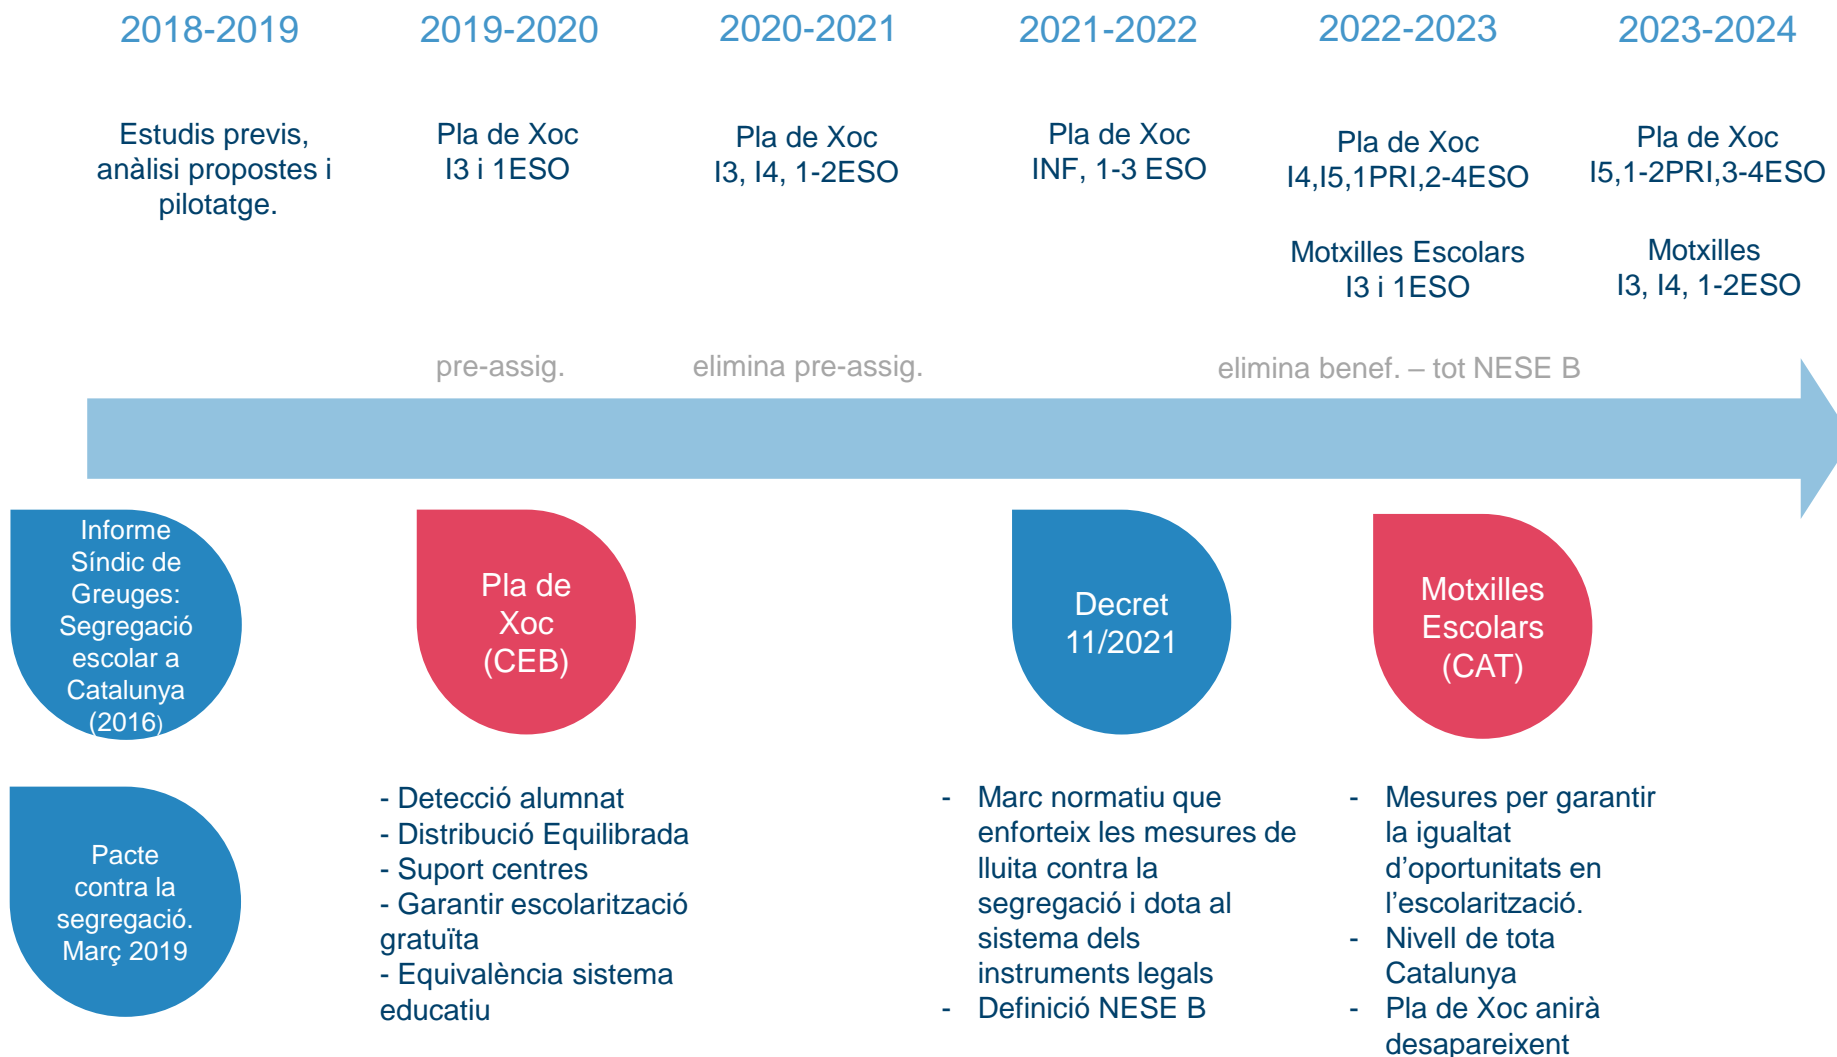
2018-2019

2019-2020

2020-2021

2021-2022

2022-2023

2023-2024

Estudis previs, anàlisi propostes i pilotatge.

Pla de Xoc
I3 i 1ESO

Pla de Xoc
I3, I4, 1-2ESO

Pla de Xoc
INF, 1-3 ESO

Pla de Xoc
I4,I5,1PRI,2-4ESO

Motxilles Escolars
I3 i 1ESO

Pla de Xoc
I5,1-2PRI,3-4ESO

Motxilles
I3, I4, 1-2ESO

pre-assig.

elimina pre-assig.

elimina benef. – tot NESE B

Informe Síndic de Greuges: Segregació escolar a Catalunya (2016)

Pla de Xoc (CEB)

Decret 11/2021

Motxilles Escolars (CAT)

Pacte contra la segregació. Març 2019

- Detecció alumnat
- Distribució Equilibrada
- Suport centres
- Garantir escolarització gratuïta
- Equivalència sistema educatiu

- Marc normatiu que enforteix les mesures de lluita contra la segregació i dota al sistema dels instruments legals
- Definició NESE B

- Mesures per garantir la igualtat d'oportunitats en l'escolarització.
- Nivell de tota Catalunya
- Pla de Xoc anirà desapareixent